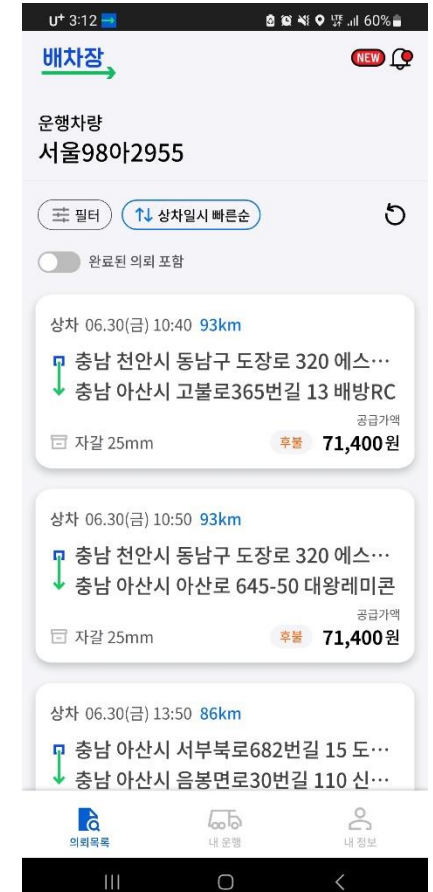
U⁺ 3:12 60%

배차장

NEW

운행차량
서울98아2955

필터
상차일시 빠른순

완료된 의뢰 포함

상차 06.30(금) 10:40 93km
충남 천안시 동남구 도장로 320 에스…
충남 아산시 고불로365번길 13 배방RC
공급가액
자갈 25mm
후불 71,400원

상차 06.30(금) 10:50 93km
충남 천안시 동남구 도장로 320 에스…
충남 아산시 아산로 645-50 대왕레미콘
공급가액
자갈 25mm
후불 71,400원

상차 06.30(금) 13:50 86km
충남 아산시 서부북로682번길 15 도…
충남 아산시 음봉면로30번길 110 신…

의뢰목록
내 운행
내 정보